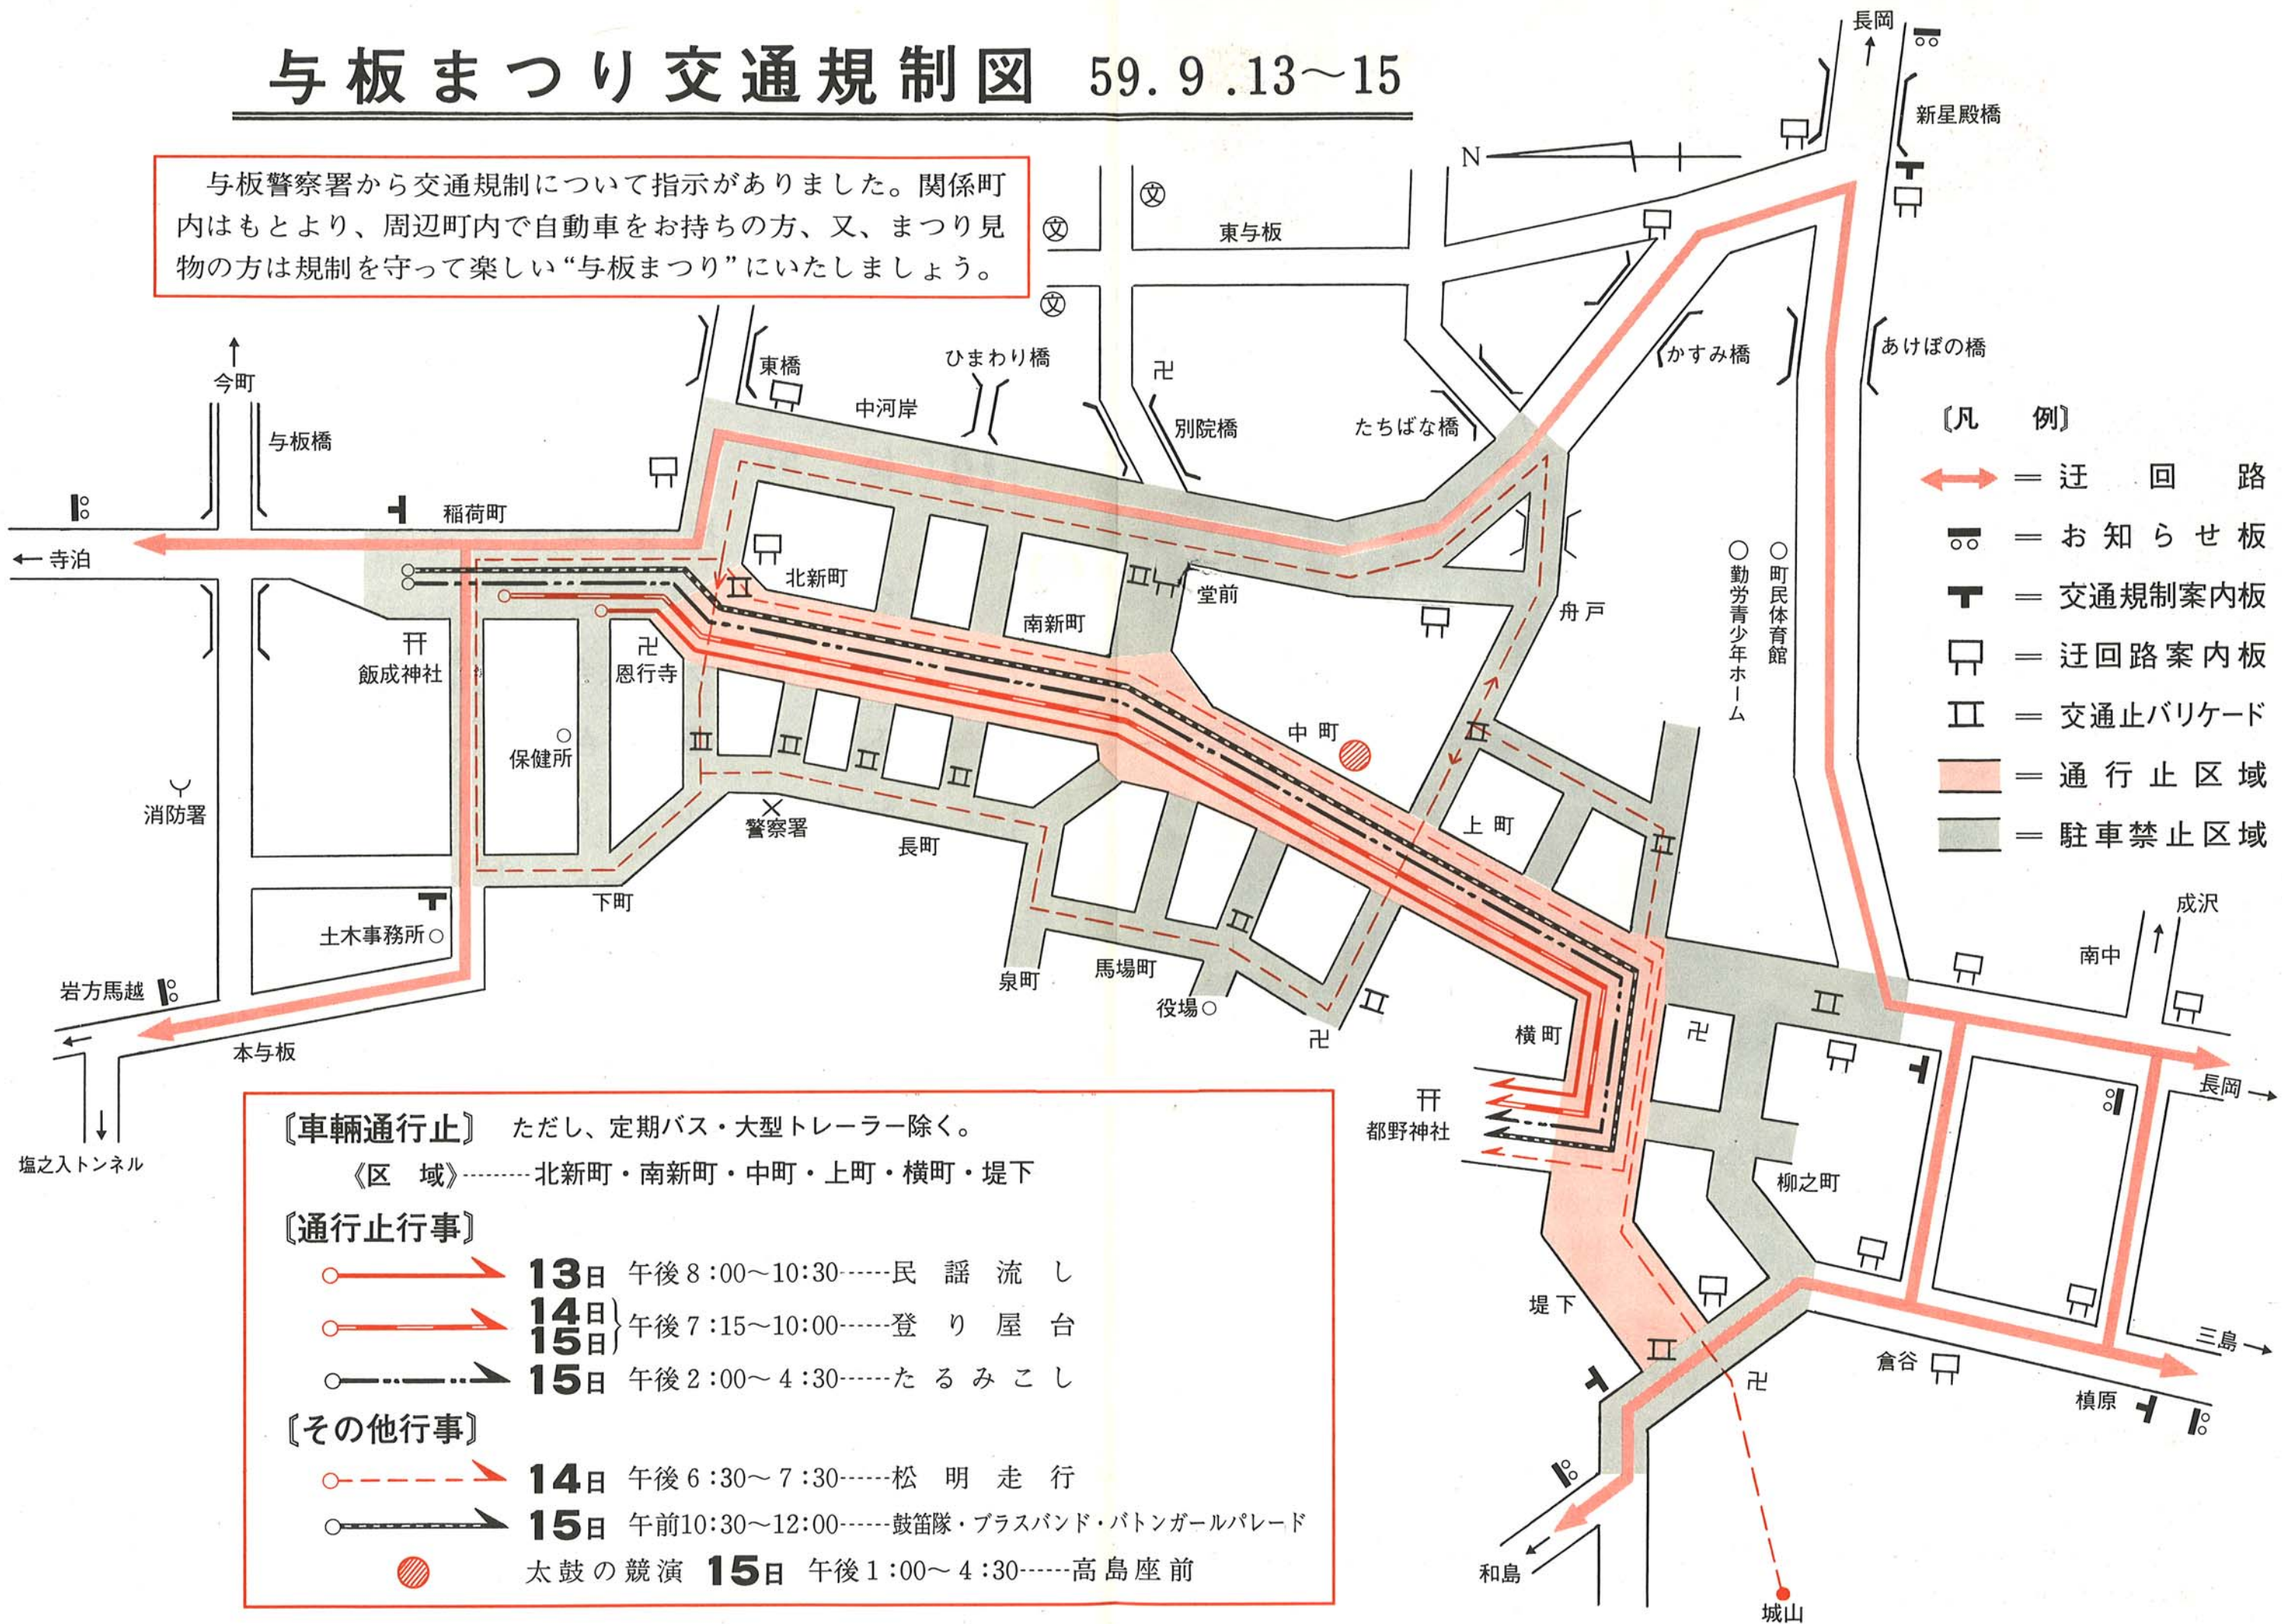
与板まつり交通規制図 59. 9 .13～15

与板警察署から交通規制について指示がありました。関係町内はもとより、周辺町内で自動車をお持ちの方、又、まつり見物の方は規制を守って楽しい“与板まつり”にいたしましょう。

長岡
新星殿橋
N
東与板
かすみ橋
あけぼの橋
今町
与板橋
東橋
ひまわり橋
中河岸
別院橋
たちばな橋
稲荷町
寺泊
北新町
堂前
南新町
舟戸
飯成神社
恩行寺
保健所
中町
勤労青少年ホーム
町民体育館
消防署
警察署
長町
上町
下町
土木事務所
泉町
馬場町
役場
岩方馬越
本与板
横町
都野神社
成沢
南中
長岡
柳之町
塩之入トンネル
堤下
倉谷
三島
槙原
和島
城山

〔凡 例〕
＝ 迂 回 路
＝ お 知 ら せ 板
＝ 交通規制案内板
＝ 迂回路案内板
＝ 交通止バリケード
＝ 通 行 止 区 域
＝ 駐 車 禁 止 区 域

〔車輛通行止〕 ただし、定期バス・大型トレーラー除く。
《区 域》………北新町・南新町・中町・上町・横町・堤下

〔通行止行事〕
13日 午後 8：00～10：30……民 謡 流 し
14日 15日 午後 7：15～10：00……登 り 屋 台
15日 午後 2：00～ 4：30……た る み こ し

〔その他行事〕
14日 午後 6：30～ 7：30……松 明 走 行
15日 午前10：30～12：00……鼓笛隊・ブラスバンド・バトンガールパレード
太鼓の競演 15日 午後 1：00～ 4：30……高島座前